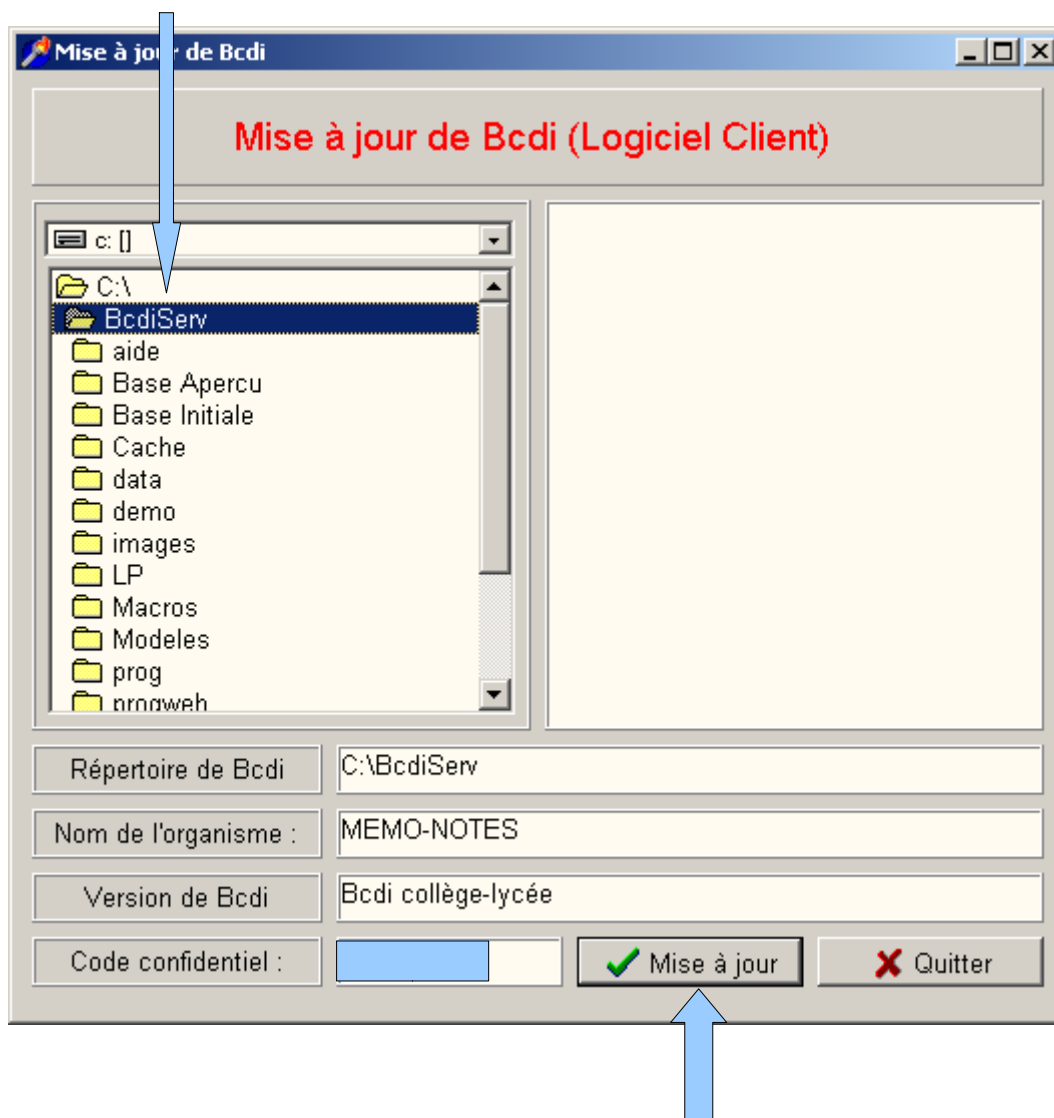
Mise à jour de Bcdi

Mise à jour de Bcdi (Logiciel Client)

c: []

C:\
BcdiServ
aide
Base Apercu
Base Initiale
Cache
data
demo
images
LP
Macros
Modeles
prog
progweb

Répertoire de Bcdi
C:\BcdiServ
Nom de l'organisme :
MEMO-NOTES
Version de Bcdi
Bcdi collège-lycée
Code confidentiel :
Mise à jour
Quitter